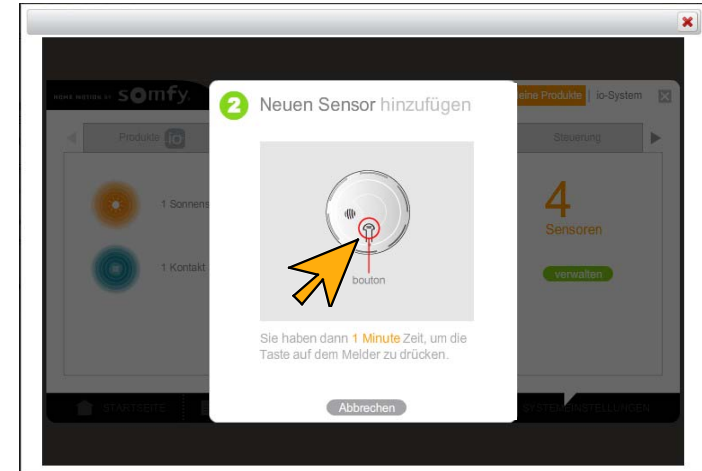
HOME MOTION BY somfy

eine Produkte | io-System

Produkte io

Steuerung

1 Sonnens

1 Kontakt

4
Sensoren

verwalten

STARTSEITE

SYSTEMEINSTELLUNGEN

2 Neuen Sensor hinzufügen

bouton

Sie haben dann 1 Minute Zeit, um die Taste auf dem Melder zu drücken.

Abbrechen